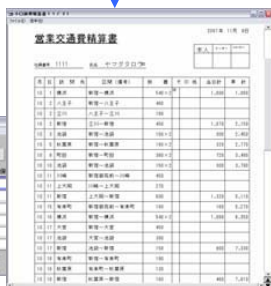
営業交通費精算書

2007年 11月 8日

1111

ヤマダタロウ

| 月 | 日 | 訪問先 | 区間（備考） | 数量 | 金額 | 合計 |
|---|---|---|---|---|---|---|
| 10 | 1 | 横浜 | 新宿→横浜 | | 1,000 | 1,000 |
| 10 | 2 | 八王子 | 新宿→八王子 | | | |
| 10 | 2 | 立川 | 八王子→立川 | | | |
| 10 | 3 | 新宿 | 立川→新宿 | | | |
| 10 | 3 | 池袋 | 新宿→池袋 | | | |
| 10 | 5 | 和光市 | 池袋→和光市 | | | |
| 10 | 6 | 町田 | 新宿→町田 | | | |
| 10 | 8 | 池袋 | 新宿→池袋 | | | |
| 10 | 10 | 川崎 | 新宿→川崎 | | | |
| 10 | 11 | 上大岡 | 川崎→上大岡 | | | |
| 10 | 11 | 新宿 | 上大岡→新宿 | | | |
| 10 | 13 | 新宿 | 新宿→新宿 | | | |
| 10 | 13 | 和光市 | 新宿→和光市 | | | |
| 10 | 17 | 大宮 | 新宿→大宮 | | | |
| 10 | 18 | 池袋 | 大宮→池袋 | | | |
| 10 | 18 | 新宿 | 池袋→新宿 | | | |
| 10 | 18 | 有楽町 | 新宿→有楽町 | | | |
| 10 | 18 | 新宿 | 有楽町→新宿 | | | |
| 10 | 18 | 横浜 | 新宿→横浜 | | | |